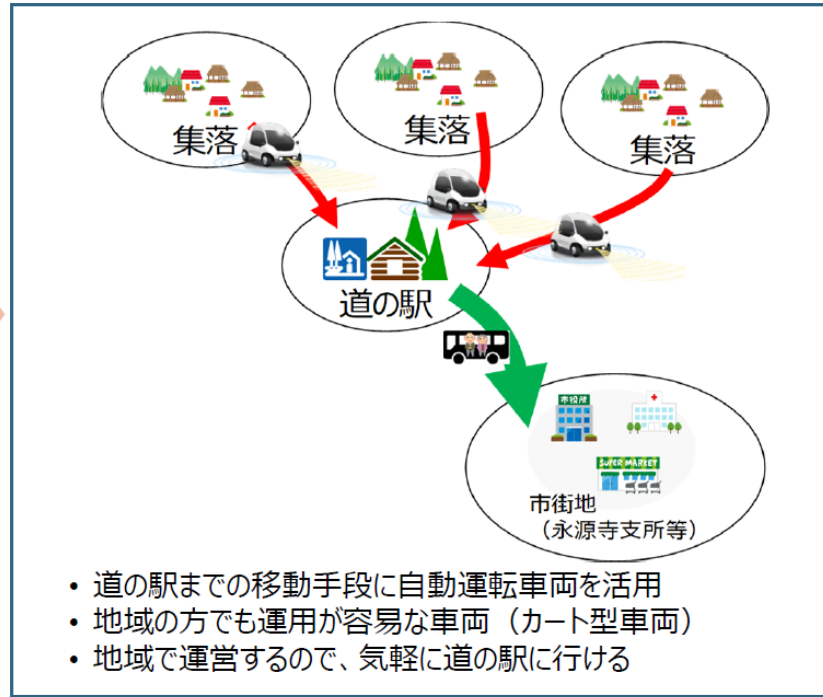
集落

集落

集落

道の駅

市役所

SUPER MARKET

市街地
（永源寺支所等）

• 道の駅までの移動手段に自動運転車両を活用
• 地域の方でも運用が容易な車両（カート型車両）
• 地域で運営するので、気軽に道の駅に行ける